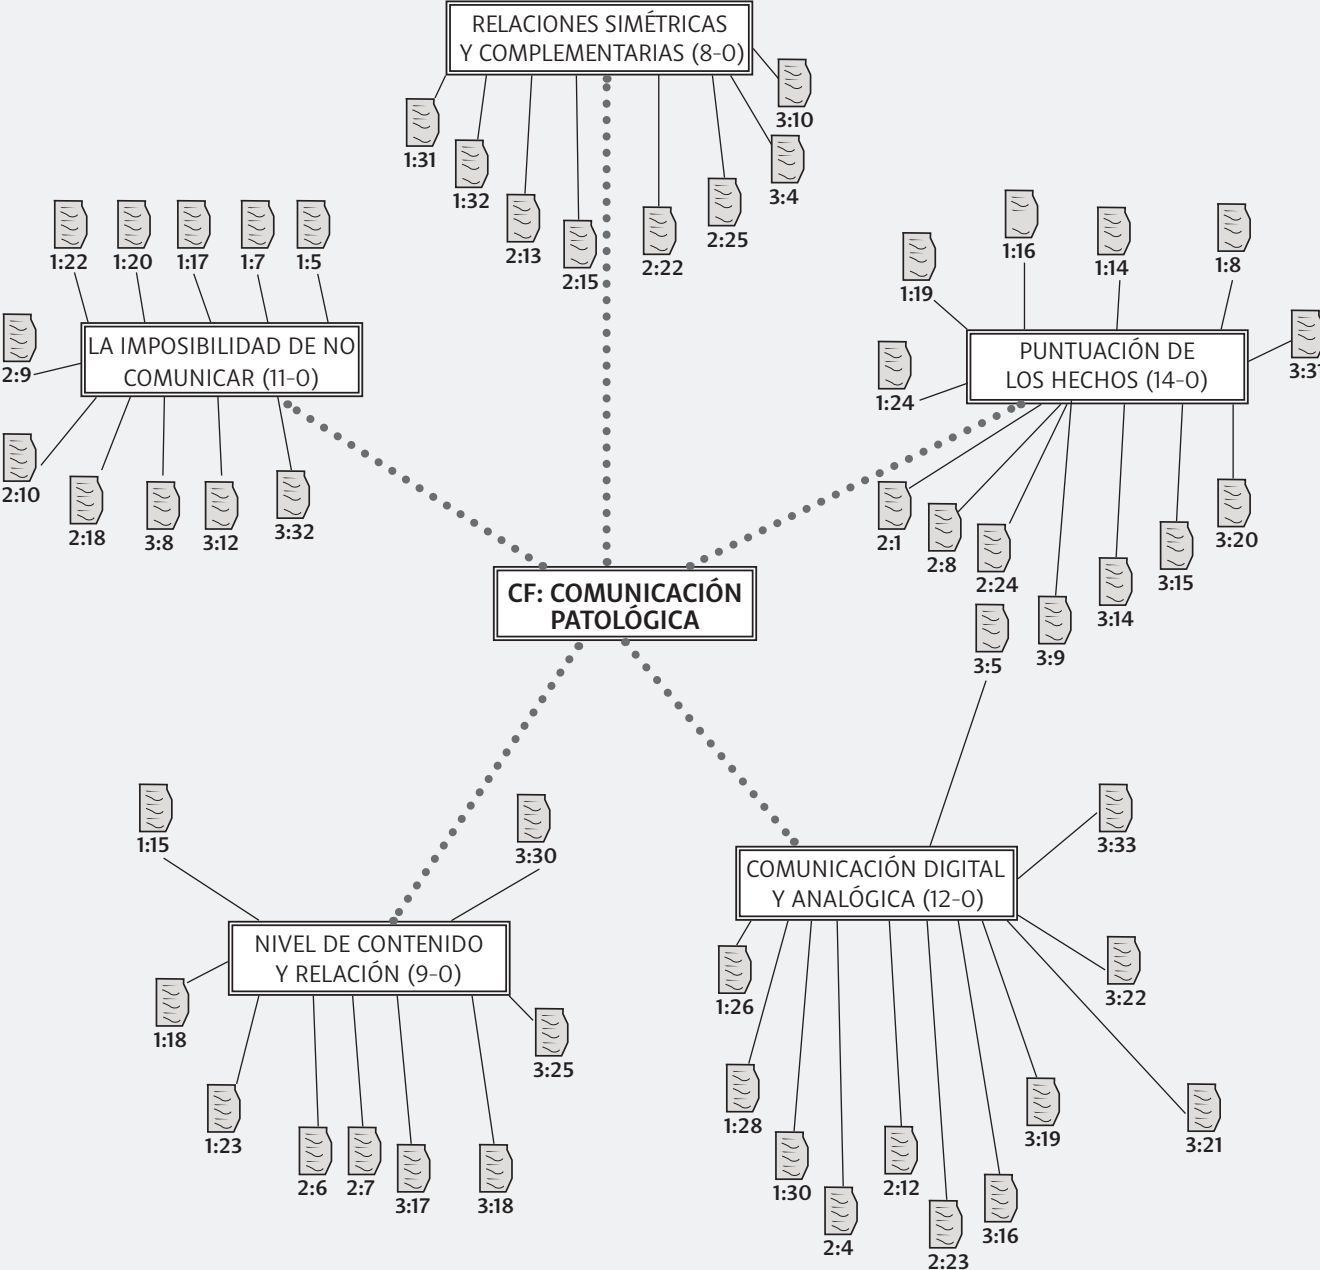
RELACIONES SIMÉTRICAS Y COMPLEMENTARIAS (8-0)

1:31
1:32
2:13
2:15
2:22
2:25
3:4
3:10

1:22
1:20
1:17
1:7
1:5

LA IMPOSIBILIDAD DE NO COMUNICAR (11-0)

2:9
2:10
2:18
3:8
3:12
3:32

1:19
1:16
1:14
1:8
3:31

PUNTUACIÓN DE LOS HECHOS (14-0)

1:24
2:1
2:8
2:24
3:5
3:9
3:14
3:15
3:20

CF: COMUNICACIÓN PATOLÓGICA

1:15
3:30

NIVEL DE CONTENIDO Y RELACIÓN (9-0)

1:18
1:23
2:6
2:7
3:17
3:18
3:25

3:33

COMUNICACIÓN DIGITAL Y ANALÓGICA (12-0)

1:26
1:28
1:30
2:4
2:12
2:23
3:16
3:19
3:21
3:22